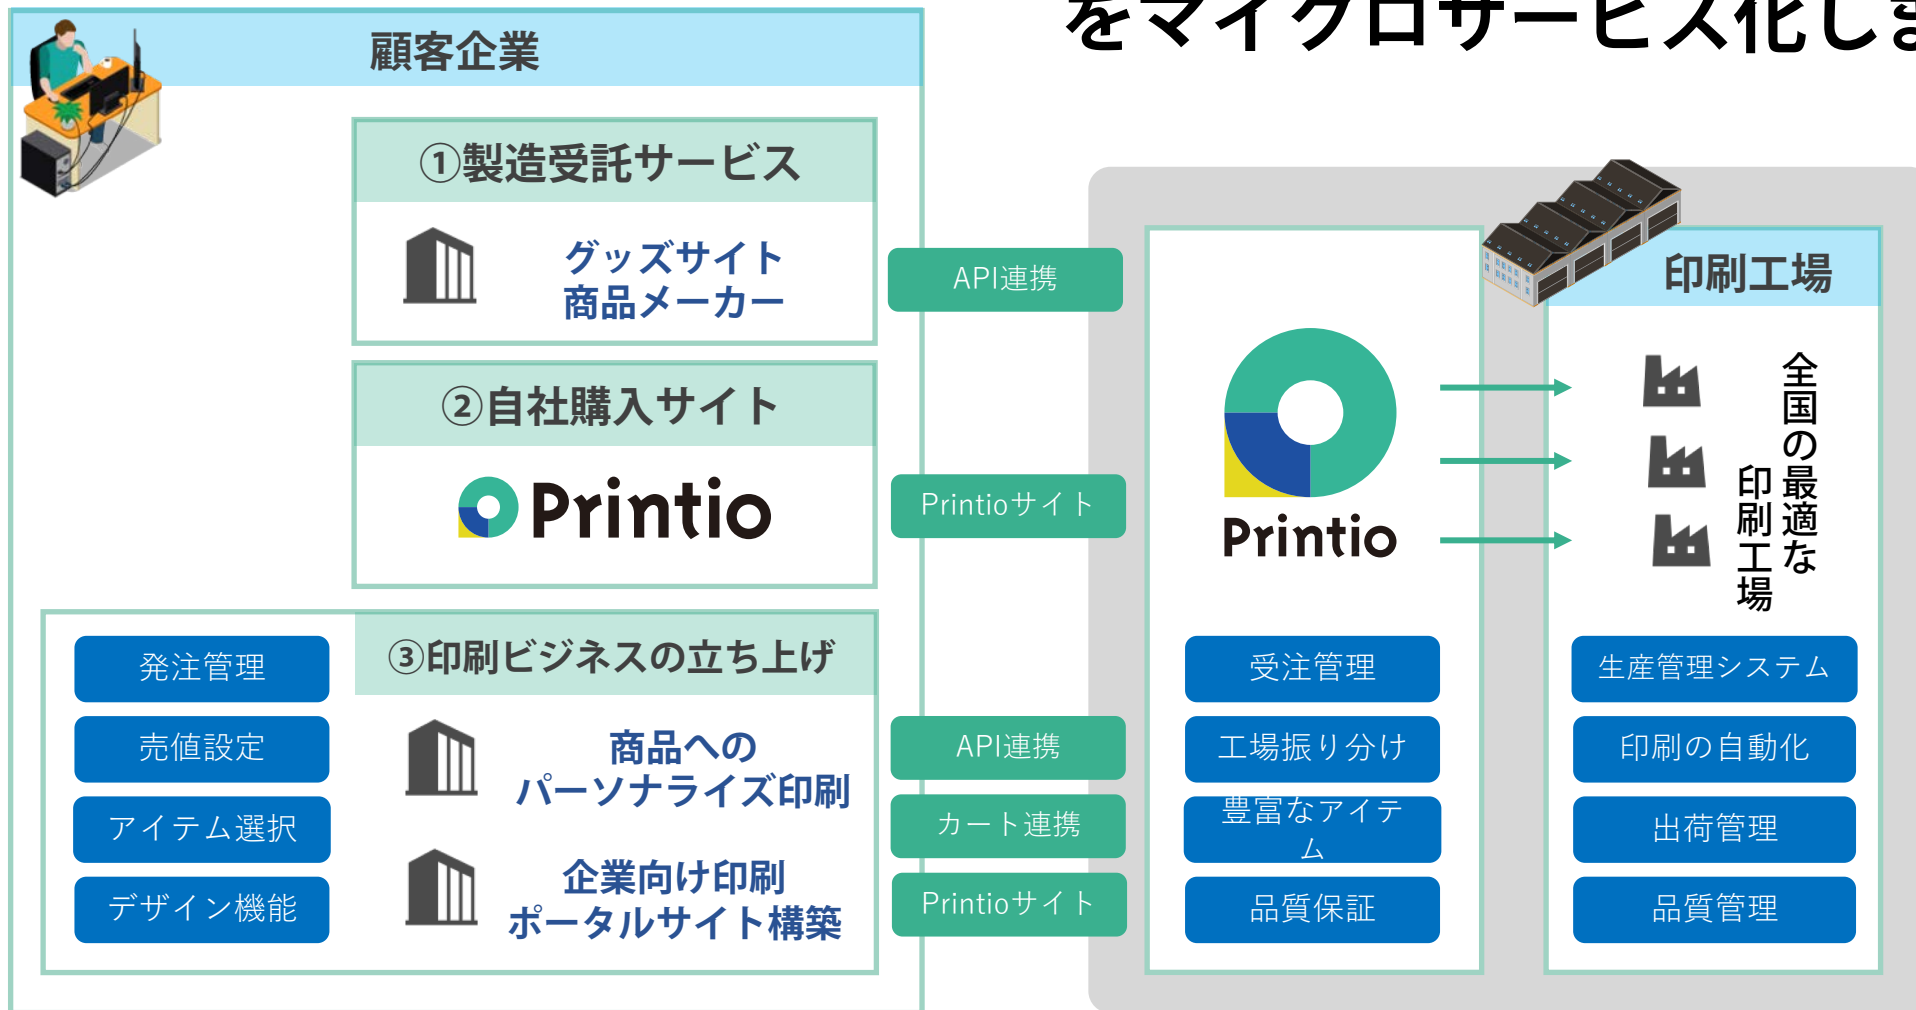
をマイクロサービス化し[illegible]

顧客企業

①製造受託サービス

グッズサイト
商品メーカー

②自社購入サイト

Printio

③印刷ビジネスの立ち上げ

発注管理

売値設定

アイテム選択

デザイン機能

商品への
パーソナライズ印刷

企業向け印刷
ポータルサイト構築

API連携

Printioサイト

API連携

カート連携

Printioサイト

Printio

受注管理

工場振り分け

豊富なアイテム

品質保証

印刷工場

全国の最適な
印刷工場

生産管理システム

印刷の自動化

出荷管理

品質管理